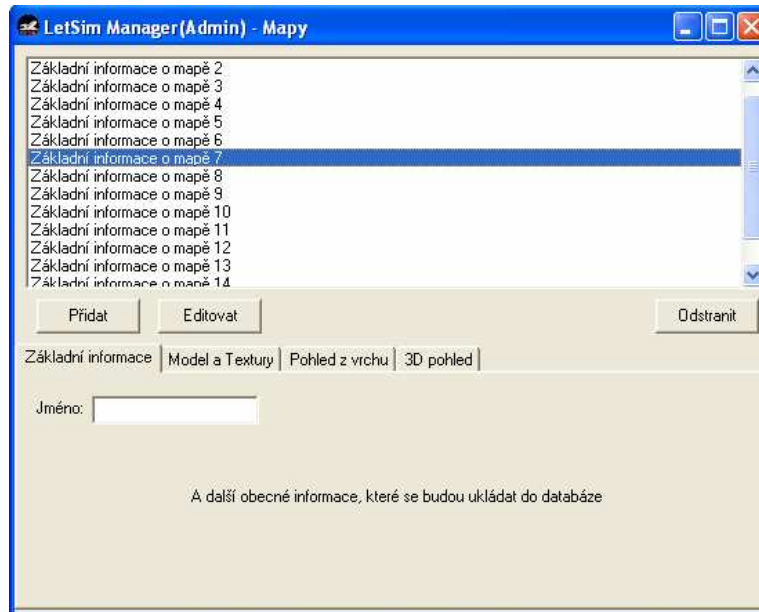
LetSim Manager(Admin) - Mapy

Základní informace o mapě 2
Základní informace o mapě 3
Základní informace o mapě 4
Základní informace o mapě 5
Základní informace o mapě 6
Základní informace o mapě 7
Základní informace o mapě 8
Základní informace o mapě 9
Základní informace o mapě 10
Základní informace o mapě 11
Základní informace o mapě 12
Základní informace o mapě 13
Základní informace o mapě 14

Přidat
Editovat
Odstranit

Základní informace
Model a Textury
Pohled z vrchu
3D pohled

Jméno:

A další obecné informace, které se budou ukládat do databáze